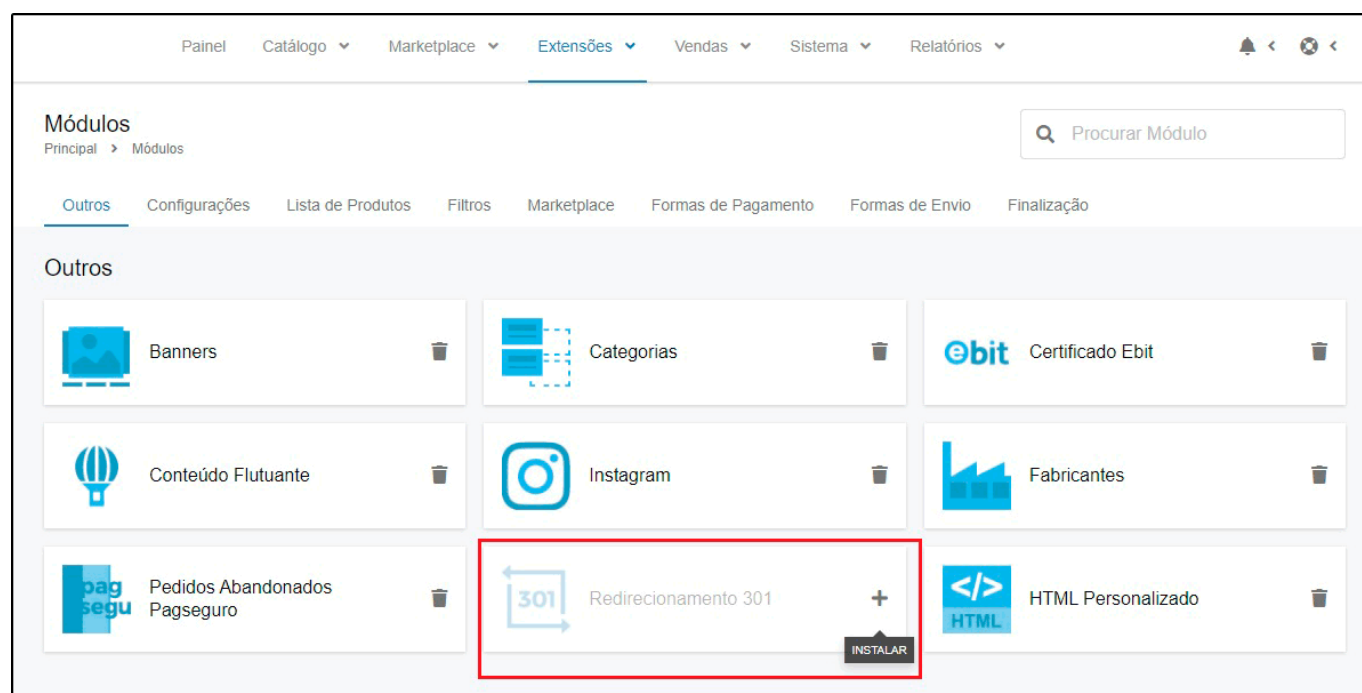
Painel Catálogo Marketplace Extensões Vendas Sistema Relatórios

Módulos
Principal > Módulos

Procurar Módulo

Outros Configurações Lista de Produtos Filtros Marketplace Formas de Pagamento Formas de Envio Finalização

Outros

Banners

Categorias

ebit Certificado Ebit

Conteúdo Flutuante

Instagram

Fabricantes

pag segu Pedidos Abandonados Pagseguro

301 Redirecionamento 301

+

INSTALAR

HTML HTML Personalizado